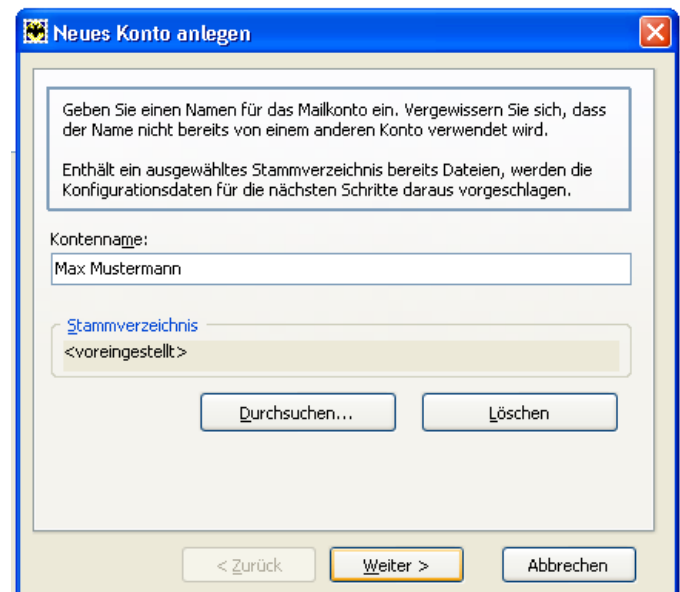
Neues Konto anlegen

Geben Sie einen Namen für das Mailkonto ein. Vergewissern Sie sich, dass der Name nicht bereits von einem anderen Konto verwendet wird.

Enthält ein ausgewähltes Stammverzeichnis bereits Dateien, werden die Konfigurationsdaten für die nächsten Schritte daraus vorgeschlagen.

Kontenname:

Max Mustermann

Stammverzeichnis

<voreingestellt>

Durchsuchen...

Löschen

< Zurück

Weiter >

Abbrechen